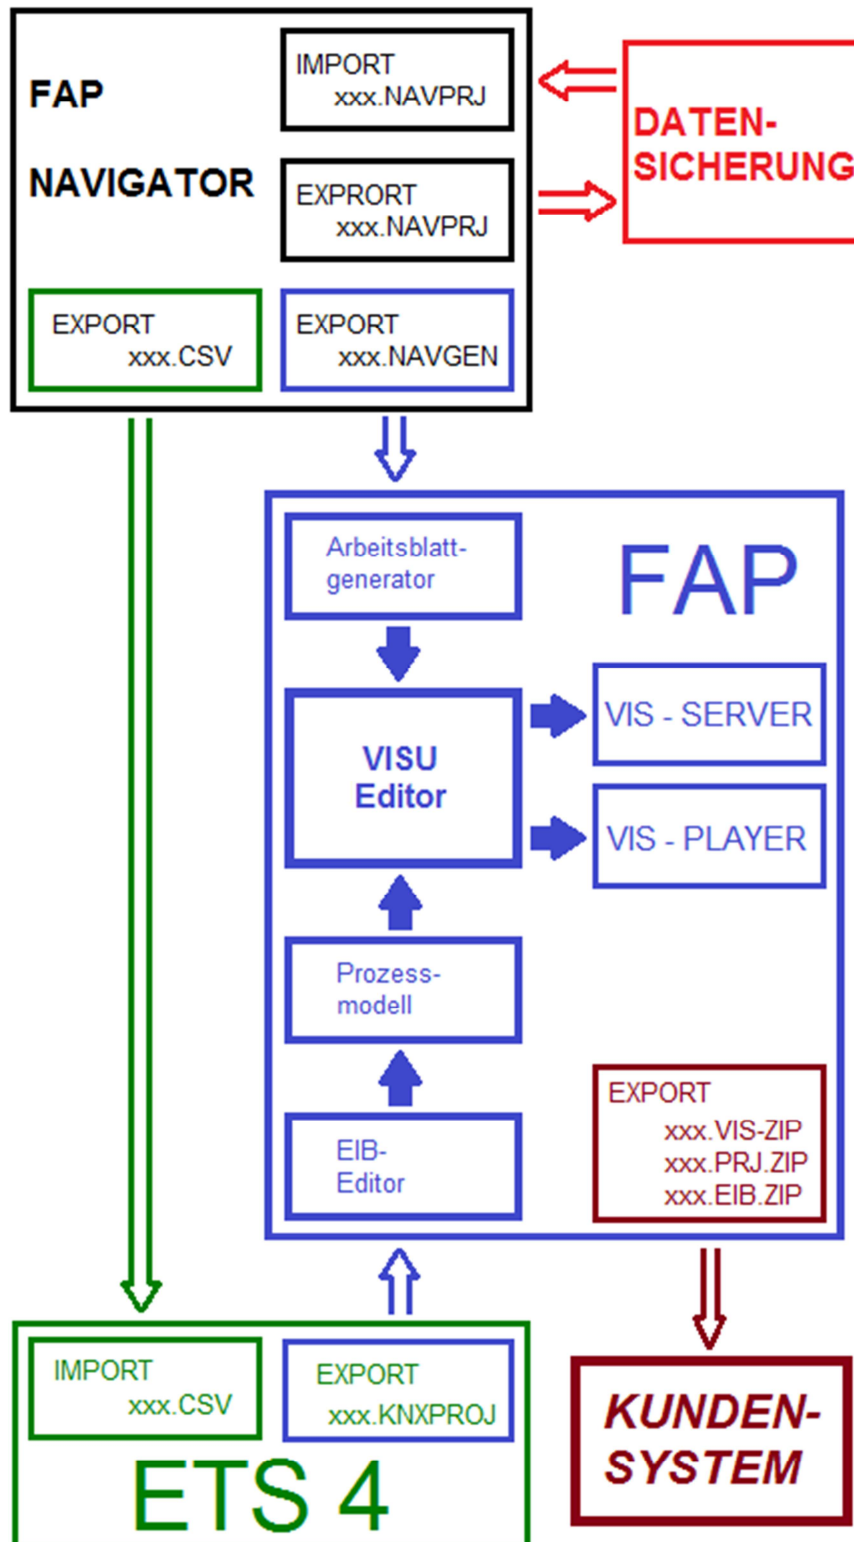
FAP

NAVIGATOR

IMPORT
xxx.NAVPRJ

EXPRORT
xxx.NAVPRJ

DATEN-
SICHERUNG

EXPORT
xxx.CSV

EXPORT
xxx.NAVGEN

FAP

Arbeitsblattgenerator

VISU
Editor

VIS - SERVER

VIS - PLAYER

Prozessmodell

EIB-
Editor

EXPORT
xxx.VIS-ZIP
xxx.PRJ.ZIP
xxx.EIB.ZIP

IMPORT
xxx.CSV

EXPORT
xxx.KNXPROJ

ETS 4

KUNDEN-
SYSTEM